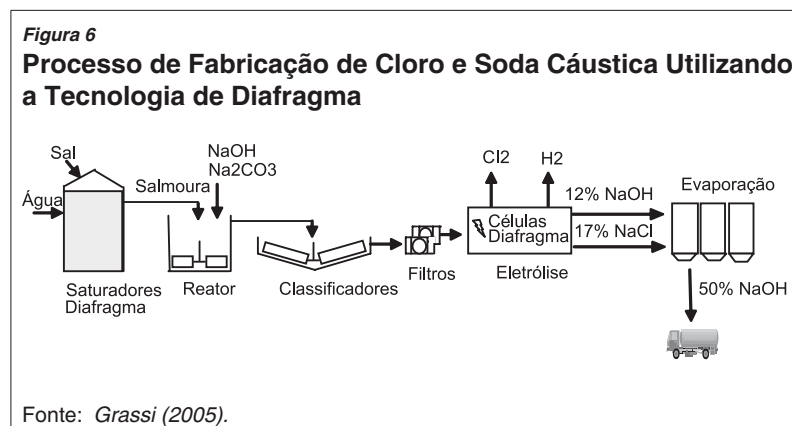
Figura 6

Processo de Fabricação de Cloro e Soda Cáustica Utilizando a Tecnologia de Diafragma

Sal

Água

Salmoura

NaOH
Na2CO3

Cl2

H2

12% NaOH

Evaporação

Células
Diafragma

17% NaCl

Filtros

Eletrólise

Saturadores
Diafragma

Reator

Classificadores

50% NaOH

Fonte: Grassi (2005).